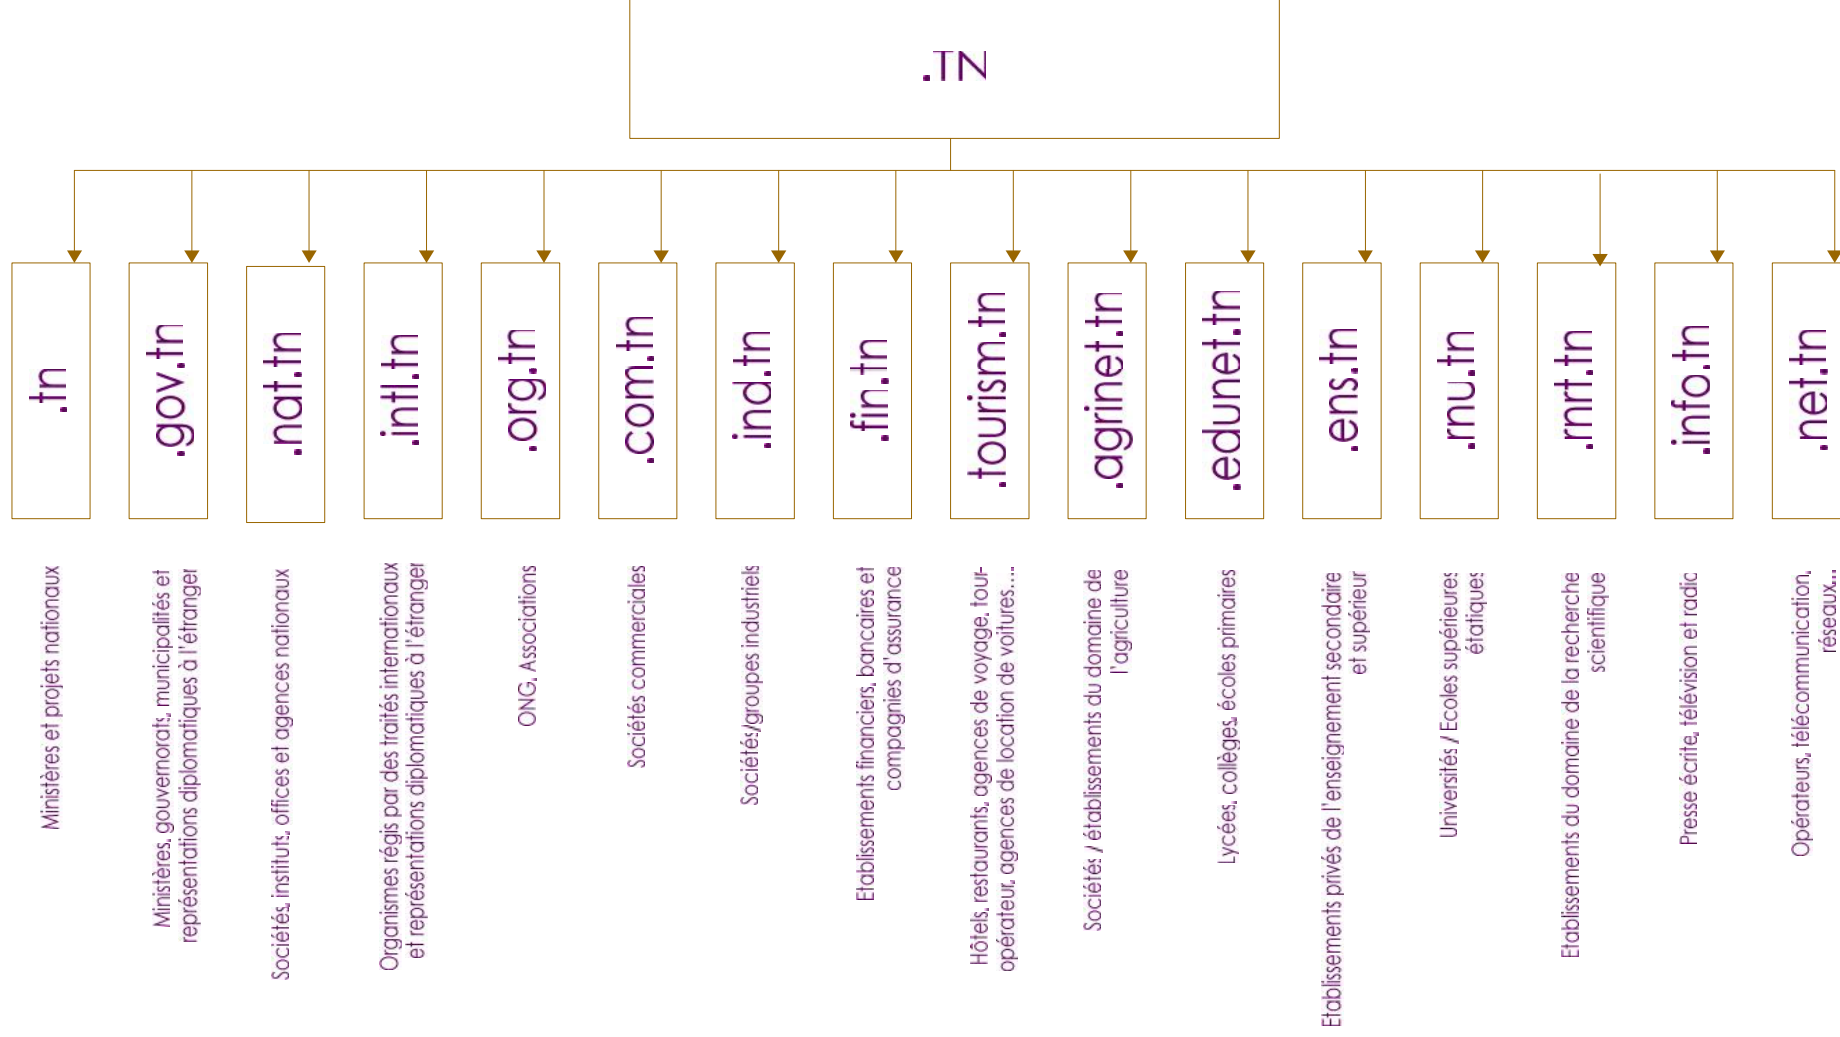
.TN

.tn

Ministères et projets nationaux

.gov.tn

Ministères, gouvernorats, municipalités et représentations diplomatiques à l'étranger

.nat.tn

Sociétés, instituts, offices et agences nationaux

.intl.tn

Organismes régis par des traités internationaux et représentations diplomatiques à l'étranger

.org.tn

ONG, Associations

.com.tn

Sociétés commerciales

.ind.tn

Sociétés/groupes industriels

.fin.tn

Etablissements financiers, bancaires et compagnies d'assurance

.tourism.tn

Hôtels, restaurants, agences de voyage, tour-opérateur, agences de location de voitures....

.agrinet.tn

Sociétés / établissements du domaine de l'agriculture

.edunet.tn

Lycées, collèges, écoles primaires

.ens.tn

Etablissements privés de l'enseignement secondaire et supérieur

.rnu.tn

Universités / Ecoles supérieures étatiques

.mrt.tn

Etablissements du domaine de la recherche scientifique

.info.tn

Presse écrite, télévision et radio

.net.tn

Opérateurs, télécommunication, réseaux...